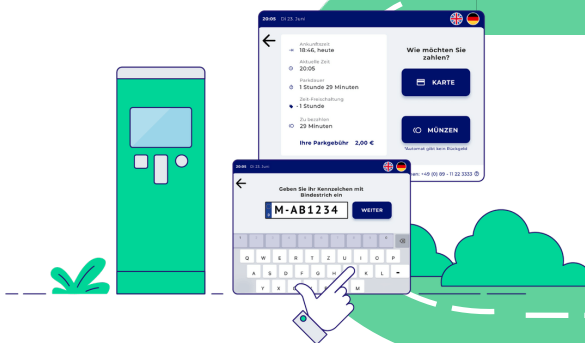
20:05 Di 23. Juni

Ankunftszeit
18:46, heute

Aktuelle Zeit
20:06

Parkdauer
1 Stunde 29 Minuten

Zeit-Freischaltung
- 1 Stunde

Zu bezahlen
29 Minuten

Ihre Parkgebühr 2,00 €

Wie möchten Sie zahlen?

KARTE

MÜNZEN

Automat gibt kein Rückgeld

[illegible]en: +49 (0) 89 - 11 22 3333

20:05 Di 23. Juni

Geben Sie Ihr Kennzeichen mit Bindestrich ein

M-AB1234

WEITER

Q W E R T Z U I O P
A S D F G H J K L
Y X C V B N M